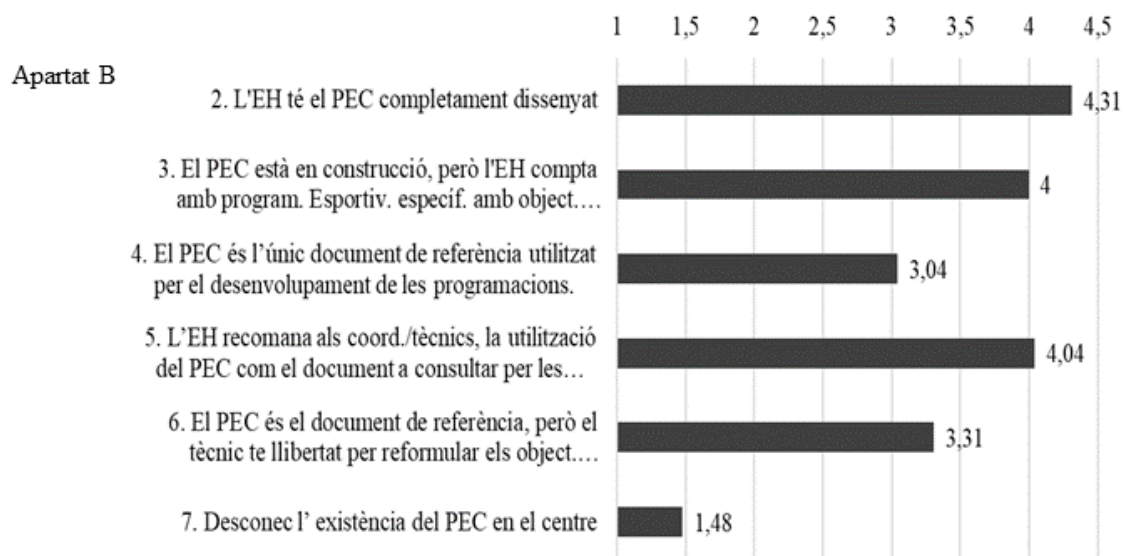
1 1,5 2 2,5 3 3,5 4 4,5

Apartat B

2. L'EH té el PEC completament dissenyat 4,31

3. El PEC està en construcció, però l'EH compta amb program. Esportiv. especif. amb object.… 4

4. El PEC és l'únic document de referència utilitzat per el desenvolupament de les programacions. 3,04

5. L'EH recomana als coord./tècnics, la utilització del PEC com el document a consultar per les… 4,04

6. El PEC és el document de referència, però el tècnic te llibertat per reformular els object.… 3,31

7. Desconec l' existència del PEC en el centre 1,48